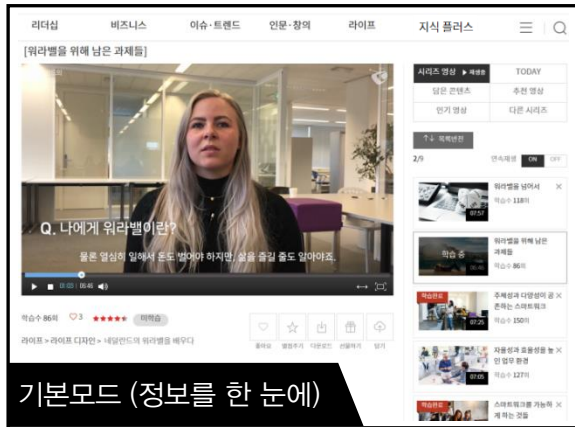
리더십 비즈니스 이슈·트렌드 인문·창의 라이프 지식 플러스

[워라밸을 위해 남은 과제들]

Q. 나에게 워라밸이란?

물론 열심히 일해서 돈도 벌어야 하지만, 삶을 즐길 줄도 알아야죠.

00:00 | 05:46

학습수 86회 3 ★★★★★ 미학습

라이프 > 라이프 디자인 > 네덜란드의 워라밸을 배우다

좋아요 별점주기 다운로드 선물하기 담기

시리즈 영상 ▶재생중 TODAY

담은 콘텐츠 추천 영상

인기 영상 다른 시리즈

목록변경

2/5 연속재생 ON OFF

워라밸을 넘어서 학습수 118회 07:57

워라밸을 위해 남은 과제들 학습 중 학습수 86회

학습완료 주체성과 다양성이 공존하는 스마트워크 학습수 150회 07:25

자율성과 효율성을 높인 업무 환경 학습수 127회 07:05

학습완료 스마트워크를 가능하게 하는 것들

기본모드 (정보를 한 눈에)